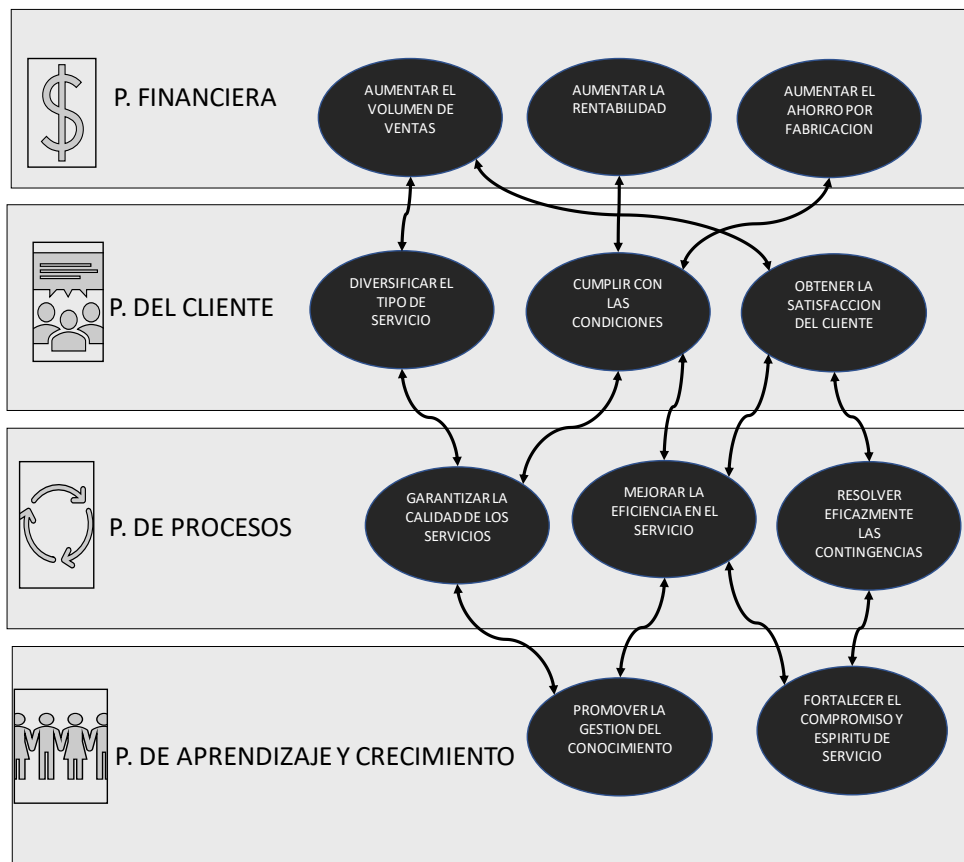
P. FINANCIERA

AUMENTAR EL VOLUMEN DE VENTAS

AUMENTAR LA RENTABILIDAD

AUMENTAR EL AHORRO POR FABRICACION

P. DEL CLIENTE

DIVERSIFICAR EL TIPO DE SERVICIO

CUMPLIR CON LAS CONDICIONES

OBTENER LA SATISFACCION DEL CLIENTE

P. DE PROCESOS

GARANTIZAR LA CALIDAD DE LOS SERVICIOS

MEJORAR LA EFICIENCIA EN EL SERVICIO

RESOLVER EFICAZMENTE LAS CONTINGENCIAS

P. DE APRENDIZAJE Y CRECIMIENTO

PROMOVER LA GESTION DEL CONOCIMIENTO

FORTALECER EL COMPROMISO Y ESPIRITU DE SERVICIO